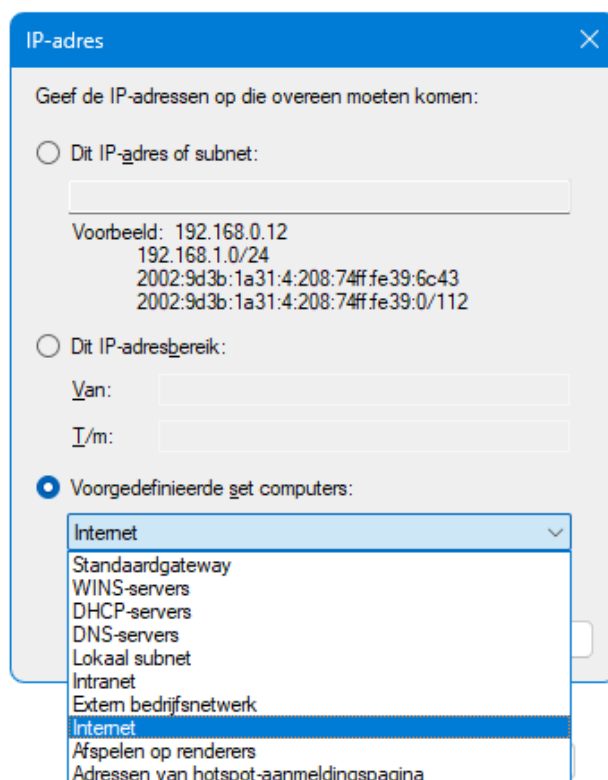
IP-adres

Geef de IP-adressen op die overeen moeten komen:

Dit IP-adres of subnet:

Voorbeeld: 192.168.0.12
192.168.1.0/24
2002:9d3b:1a31:4:208:74ff:fe39:6c43
2002:9d3b:1a31:4:208:74ff:fe39:0/112

Dit IP-adresbereik:

Van:

T/m:

Voorgedefinieerde set computers:

Internet

Standaardgateway
WINS-servers
DHCP-servers
DNS-servers
Lokaal subnet
Intranet
Extern bedrijfsnetwerk
Internet
Afspelen op renderers
Adressen van hotspot-aanmeldingspagina